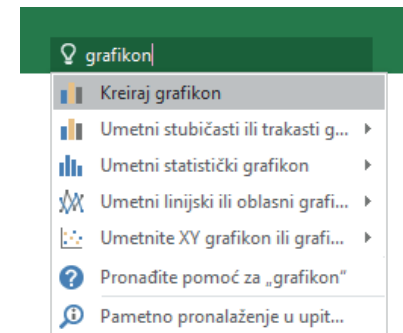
grafikon

Kreiraj grafikon

Umetni stubičasti ili trakasti g...

Umetni statistički grafikon

Umetni linijski ili oblasni grafi...

Umetnite XY grafikon ili grafi...

Pronađite pomoć za „grafikon"

Pametno pronalaženje u upit...